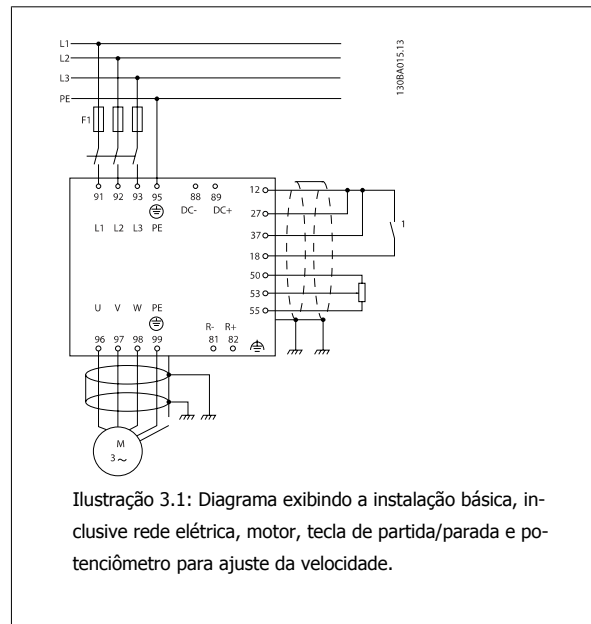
L1
L2
L3
PE
F1
130BA015.13
91 92 93 95
L1 L2 L3 PE
88 89
DC- DC+
12
27
37
18
50
53
55
1
U V W PE
96 97 98 99
R- R+
81 82
M
3~

Ilustração 3.1: Diagrama exibindo a instalação básica, inclusive rede elétrica, motor, tecla de partida/parada e potenciômetro para ajuste da velocidade.